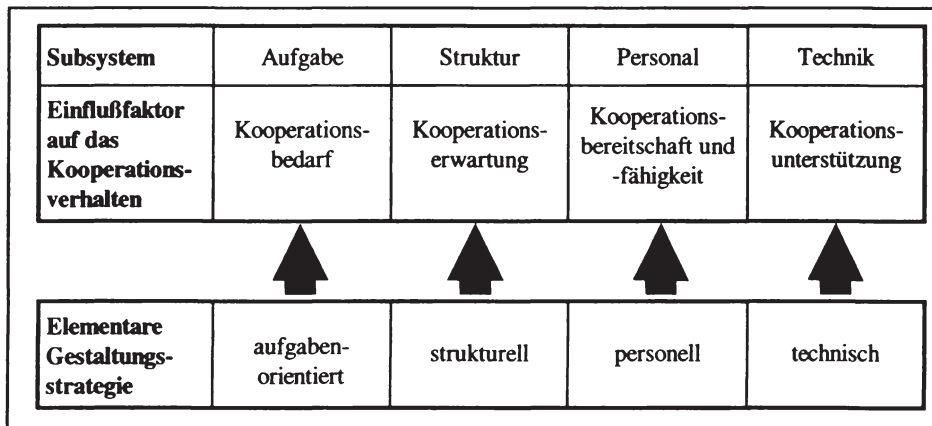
| Subsystem | Aufgabe | Struktur | Personal | Technik |
|---|---|---|---|---|
| Einflußfaktor auf das Kooperationsverhalten | Kooperationsbedarf | Kooperationserwartung | Kooperationsbereitschaft und -fähigkeit | Kooperationsunterstützung |

| Elementare Gestaltungsstrategie | aufgabenorientiert | strukturell | personell | technisch |
|---|---|---|---|---|